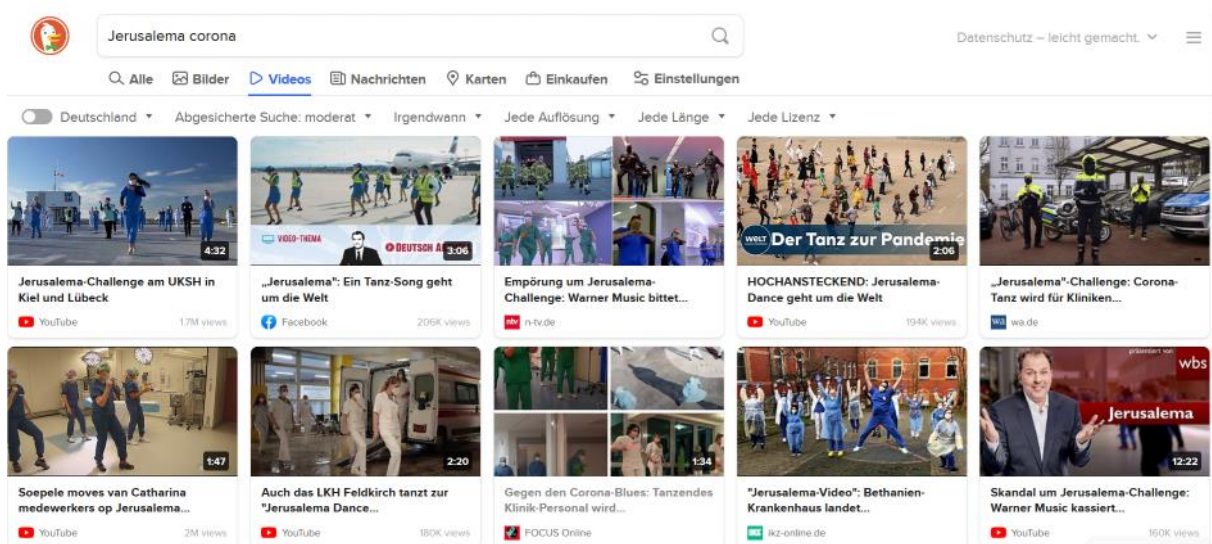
Jerusalema corona

Datenschutz – leicht gemacht.

Alle Bilder Videos Nachrichten Karten Einkaufen Einstellungen

Deutschland ▾ Abgesicherte Suche: moderat ▾ Irgendwann ▾ Jede Auflösung ▾ Jede Länge ▾ Jede Lizenz ▾

4:32
Jerusalema-Challenge am UKSH in Kiel und Lübeck
YouTube 1.7M views

VIDEO-THEMA DEUTSCH A 3:06
„Jerusalema": Ein Tanz-Song geht um die Welt
Facebook 206K views

Empörung um Jerusalema-Challenge: Warner Music bittet...
n-tv.de

WELT Der Tanz zur Pandemie 2:06
HOCHANSTECKEND: Jerusalema-Dance geht um die Welt
YouTube 194K views

„Jerusalema"-Challenge: Corona-Tanz wird für Kliniken...
wa.de

1:47
Soepele moves van Catharina medewerkers op Jerusalema...
YouTube 2M views

2:20
Auch das LKH Feldkirch tanzt zur "Jerusalema Dance...
YouTube 180K views

1:34
Gegen den Corona-Blues: Tanzendes Klinik-Personal wird...
FOCUS Online

"Jerusalema-Video": Bethanien-Krankenhaus landet...
ikz-online.de

präsentiert von wbs Jerusalema 12:22
Skandal um Jerusalema-Challenge: Warner Music kassiert...
YouTube 160K views